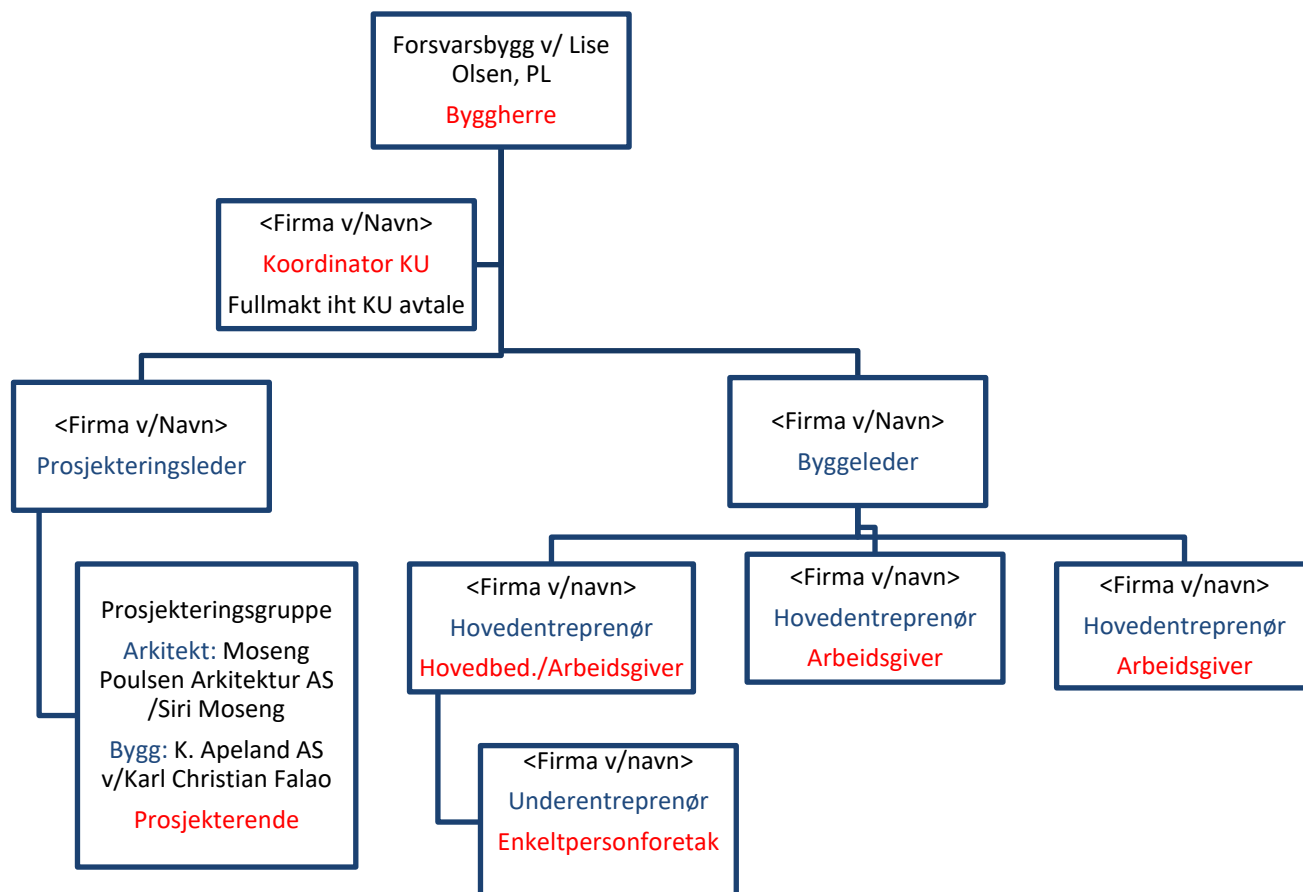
Forsvarsbygg v/ Lise Olsen, PL
Byggherre

<Firma v/Navn>
Koordinator KU
Fullmakt iht KU avtale

<Firma v/Navn>
Prosjekteringsleder

<Firma v/Navn>
Byggeleder

Prosjekteringsgruppe
Arkitekt: Moseng Poulsen Arkitektur AS /Siri Moseng
Bygg: K. Apeland AS v/Karl Christian Falao
Prosjekterende

<Firma v/navn>
Hovedentreprenør
Hovedbed./Arbeidsgiver

<Firma v/navn>
Hovedentreprenør
Arbeidsgiver

<Firma v/navn>
Hovedentreprenør
Arbeidsgiver

<Firma v/navn>
Underentreprenør
Enkeltpersonforetak